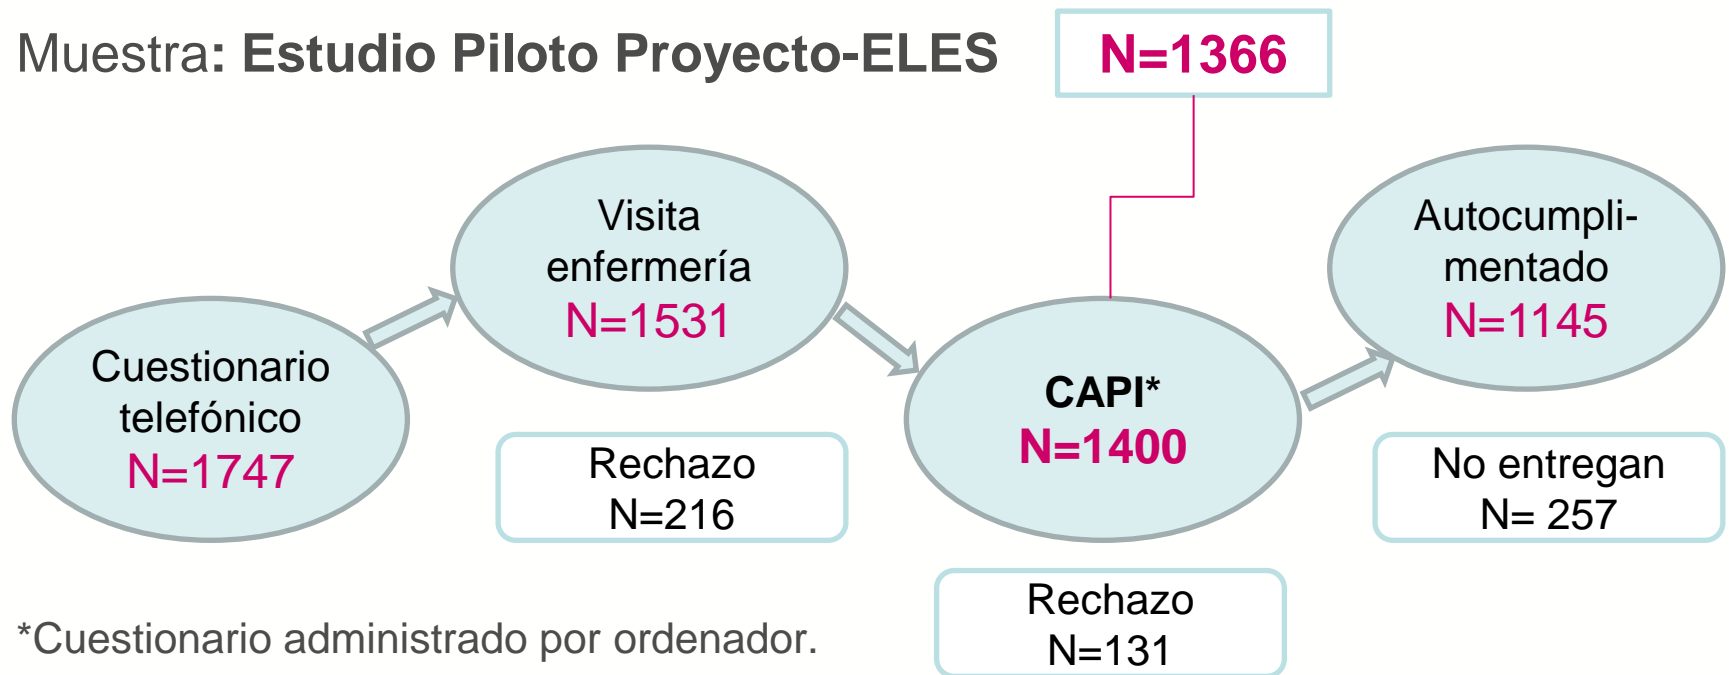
Muestra: Estudio Piloto Proyecto-ELES

N=1366

Cuestionario telefónico
N=1747

Visita enfermería
N=1531

Rechazo
N=216

CAPI*
N=1400

Rechazo
N=131

Autocumplimentado
N=1145

No entregan
N= 257

*Cuestionario administrado por ordenador.